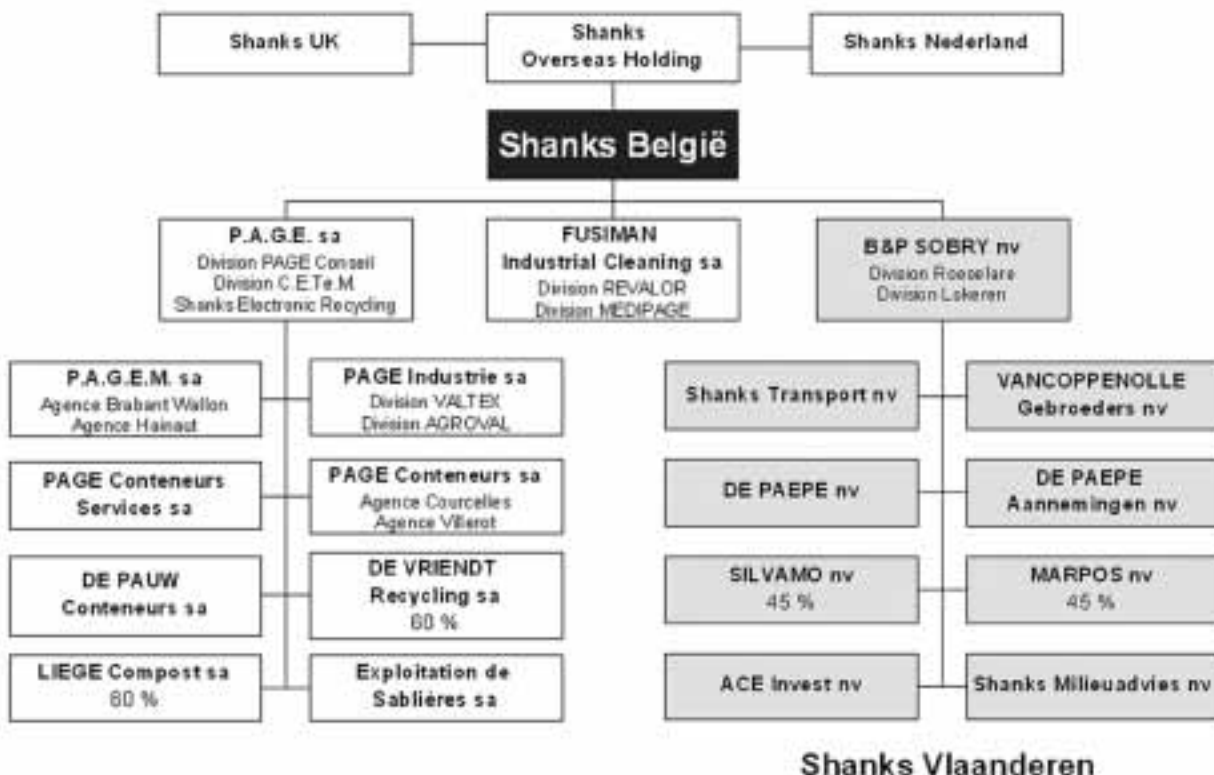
Shanks UK

Shanks
Overseas Holding

Shanks Nederland

Shanks België

P.A.G.E. sa
Division PAGE Conseil
Division C.E.Te.M
Shanks Electronic Recycling

FUSIMAN
Industrial Cleaning sa
Division REVALOR
Division MEDIPAGE

B&P SOBRY nv
Division Roeselare
Division Lokeren

P.A.G.E.M. sa
Agence Brabant Wallon
Agence Hainaut

PAGE Industrie sa
Division VALTEX
Division AGROVAL

PAGE Conteneurs
Services sa

PAGE Conteneurs sa
Agence Courcelles
Agence Villerot

DE PAUW
Conteneurs sa

DE VRIENDT
Recycling sa
60 %

LIEGE Compost sa
60 %

Exploitation de
Sablières sa

Shanks Transport nv

VANCOPPENOLLE
Gebroeders nv

DE PAEPE nv

DE PAEPE
Aannemingen nv

SILVAMO nv
45 %

MARPOS nv
45 %

ACE Invest nv

Shanks Milieuadvies nv

Shanks Vlaanderen